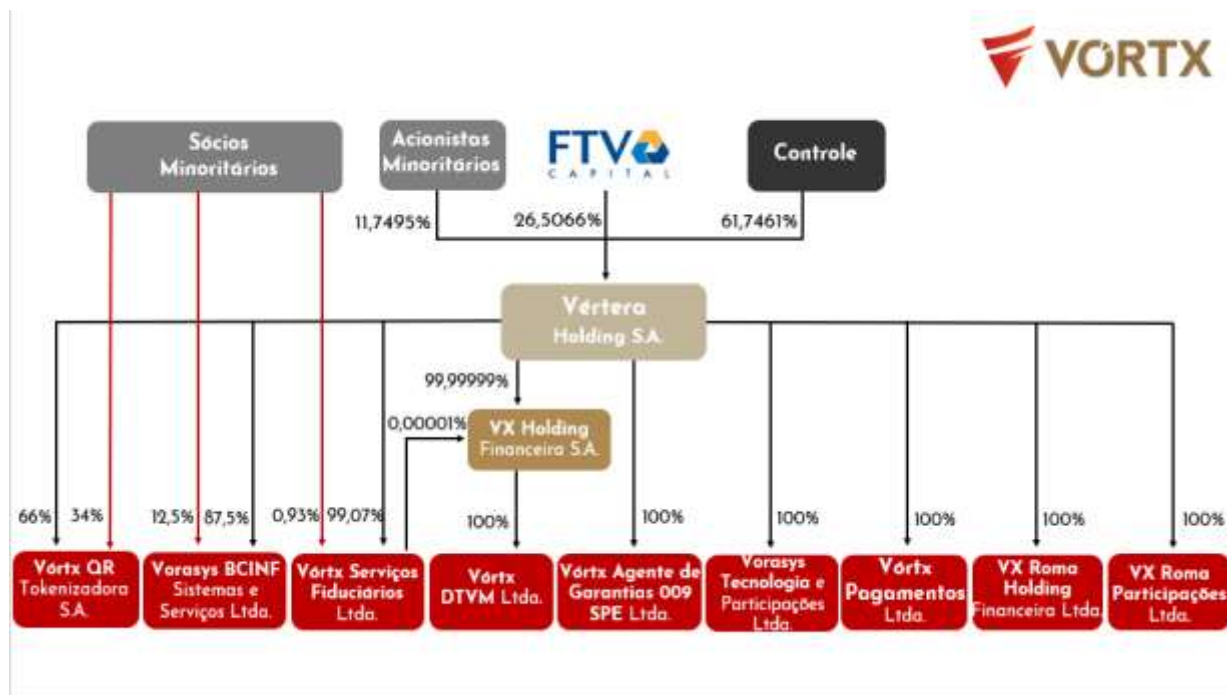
VORTX

Sócios Minoritários

Acionistas Minoritários

FTV CAPITAL

Controle

11,7495%

26,5066%

61,7461%

Vértera Holding S.A.

99,99999%

0,00001%

VX Holding Financeira S.A.

66%

34%

12,5%

87,5%

0,93%

99,07%

100%

100%

100%

100%

100%

100%

Vórtx QR Tokenizadora S.A.

Vorasys BCINF Sistemas e Serviços Ltda.

Vórtx Serviços Fiduciários Ltda.

Vórtx DTVM Ltda.

Vórtx Agente de Garantias 009 SPE Ltda.

Vorasys Tecnologia e Participações Ltda.

Vórtx Pagamentos Ltda.

VX Roma Holding Financeira Ltda.

VX Roma Participações Ltda.